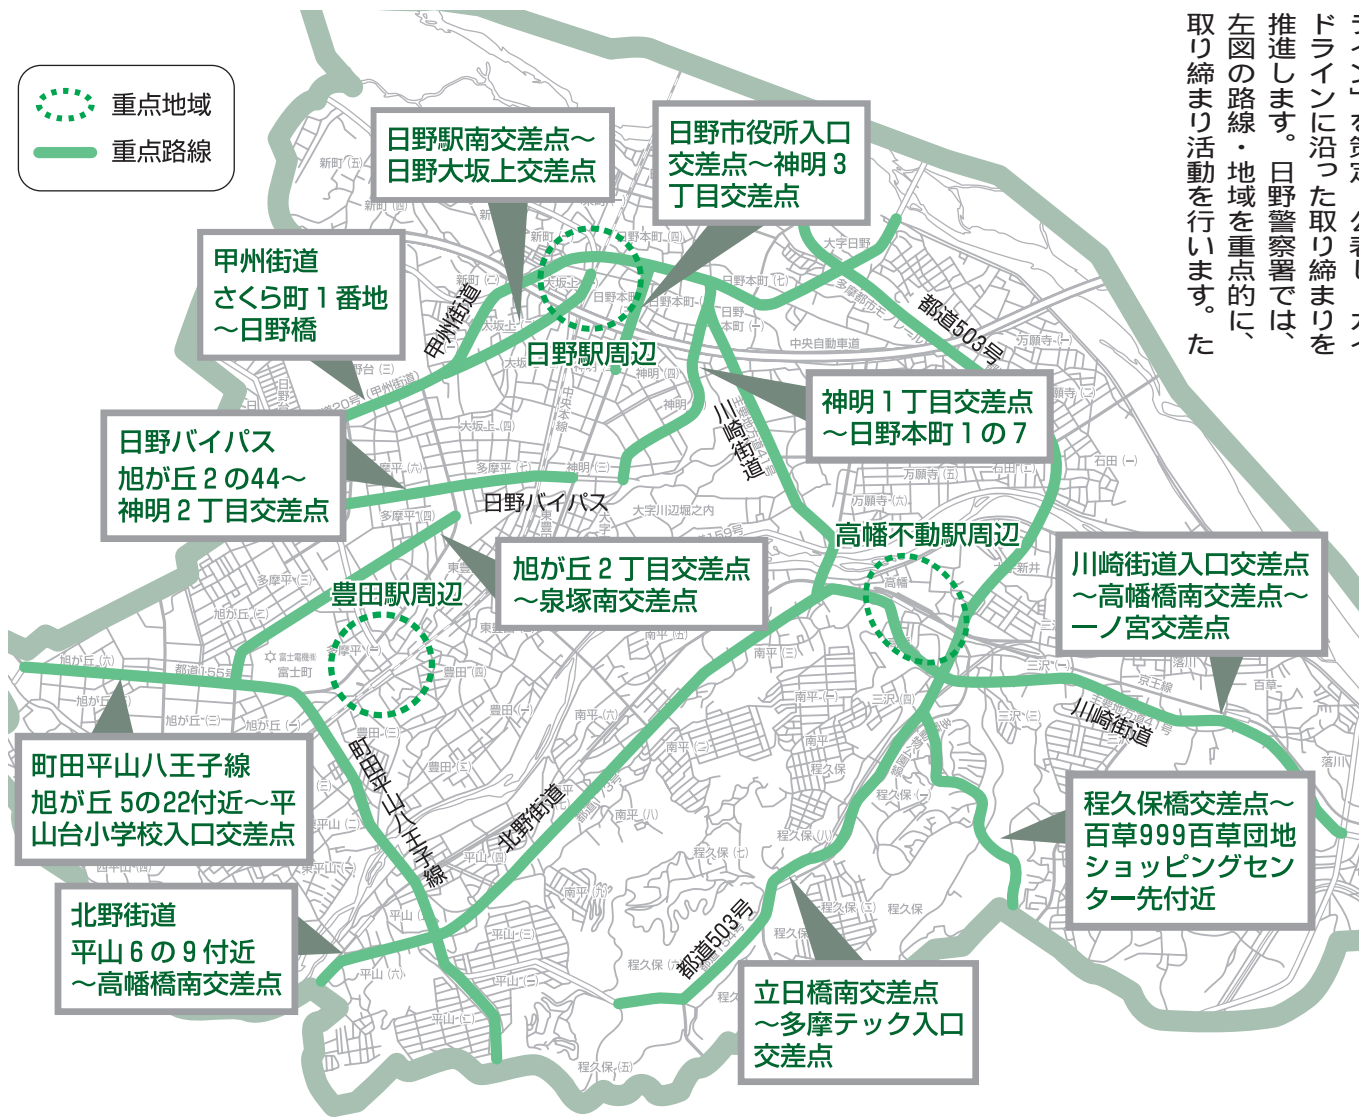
ライン」を策定・公表し、ガイドラインに沿った取り締まりを推進します。日野警察署では、左図の路線・地域を重点的に、取り締まり活動を行います。た

重点地域
重点路線

日野駅南交差点～日野大坂上交差点

日野市役所入口交差点～神明３丁目交差点

甲州街道
さくら町１番地～日野橋

日野駅周辺

神明１丁目交差点～日野本町１の７

日野バイパス
旭が丘２の44～神明２丁目交差点

日野バイパス

高幡不動駅周辺

豊田駅周辺

旭が丘２丁目交差点～泉塚南交差点

川崎街道入口交差点～高幡橋南交差点～一ノ宮交差点

町田平山八王子線
旭が丘 5の22付近～平山台小学校入口交差点

程久保橋交差点～百草999百草団地ショッピングセンター先付近

北野街道
平山６の９付近～高幡橋南交差点

立日橋南交差点～多摩テック入口交差点

甲州街道
川崎街道
都道503号
町田平山八王子線
北野街道
都道503号
川崎街道
中央自動車道